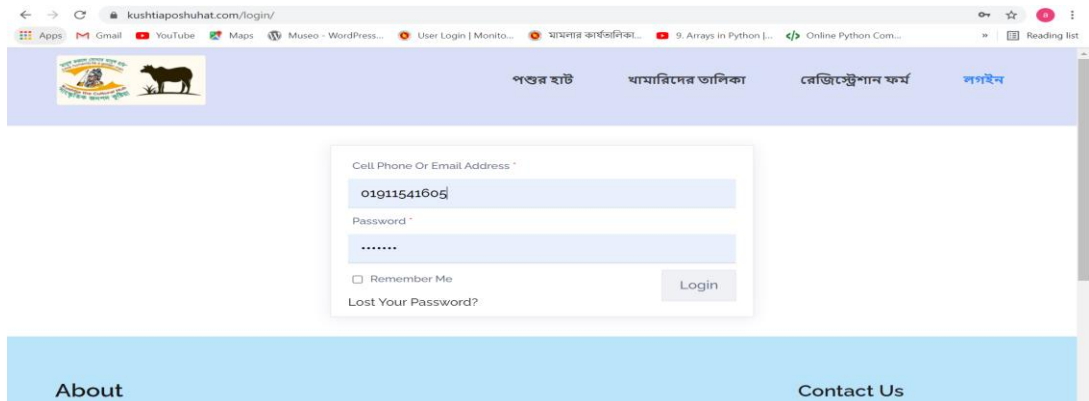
kushtiaposhuhat.com/login/

Apps Gmail YouTube Maps Museo - WordPress... User Login | Monito... মামলার কার্যতালিকা... 9. Arrays in Python |... Online Python Com... » Reading list

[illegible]

পশুর হাট খামারিদের তালিকা রেজিস্ট্রেশান ফর্ম লগইন

Cell Phone Or Email Address *

01911541605

Password *

•••••••

Remember Me

Login

Lost Your Password?

About

Contact Us